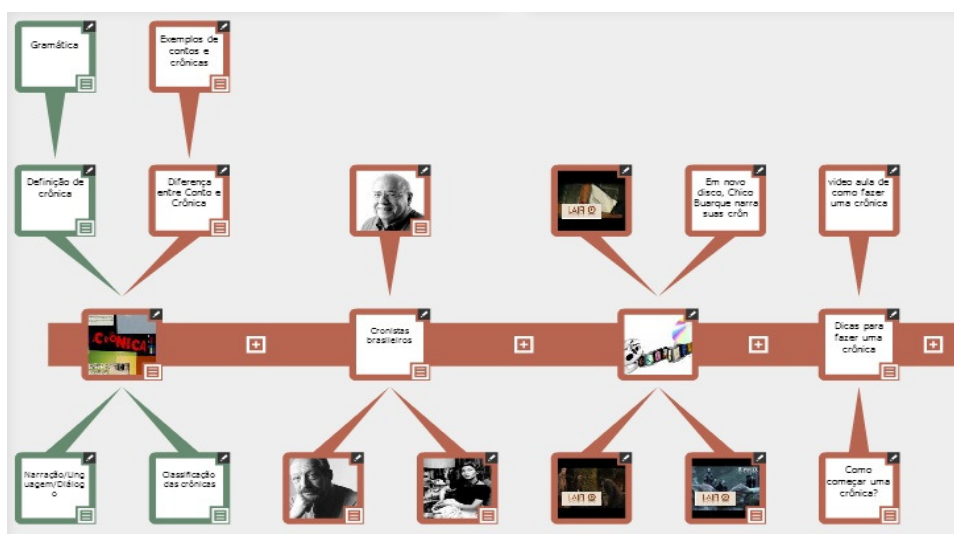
Gramática

Exemplos de contos e crônicas

Definição de crônica

Diferença entre Conto e Crônica

Em novo disco, Chico Buarque narra suas crôn

vídeo aula de como fazer uma crônica

CRÔNICA

Cronistas brasileiros

Dicas para fazer uma crônica

Narração/Linguagem/Diálogo

Classificação das crônicas

Como começar uma crônica?